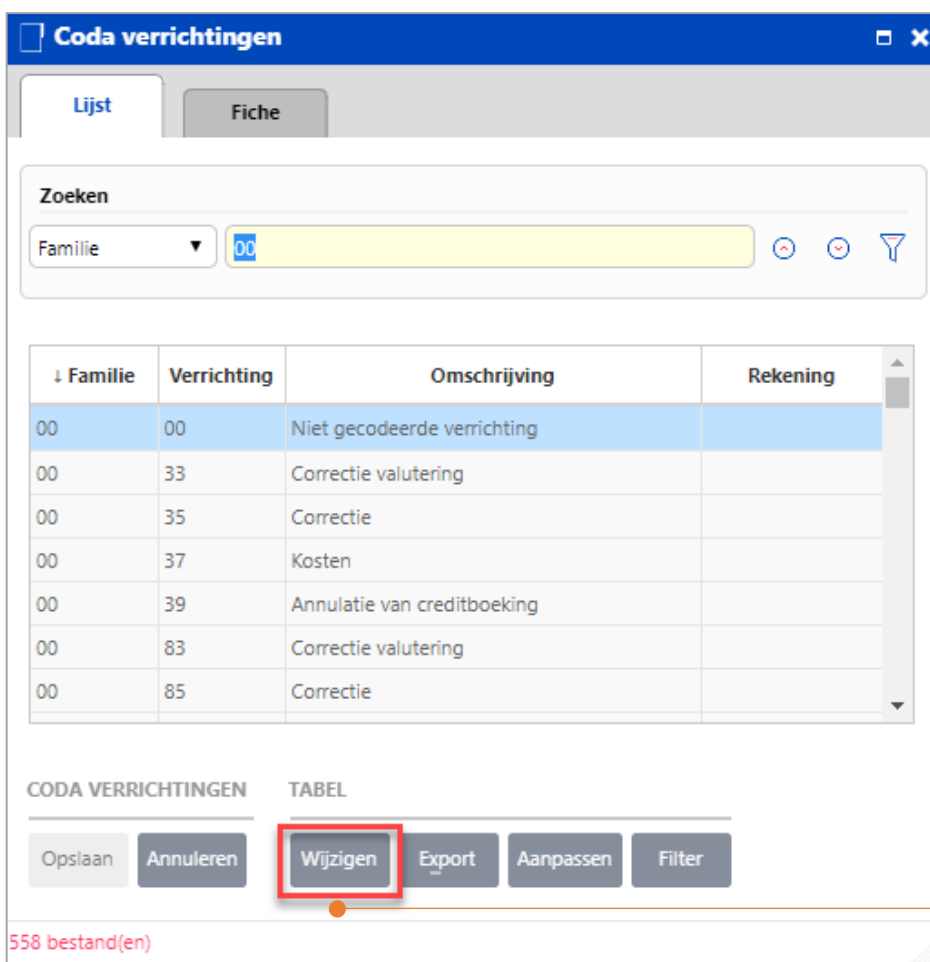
Coda verrichtingen

Lijst | Fiche

Zoeken

Familie ▼ 00

| ↓ Familie | Verrichting | Omschrijving | Rekening |
|---|---|---|---|
| 00 | 00 | Niet gecodeerde verrichting | |
| 00 | 33 | Correctie valutering | |
| 00 | 35 | Correctie | |
| 00 | 37 | Kosten | |
| 00 | 39 | Annulatie van creditboeking | |
| 00 | 83 | Correctie valutering | |
| 00 | 85 | Correctie | |

CODA VERRICHTINGEN

Opslaan Annuleren

TABEL

Wijzigen Export Aanpassen Filter

558 bestand(en)